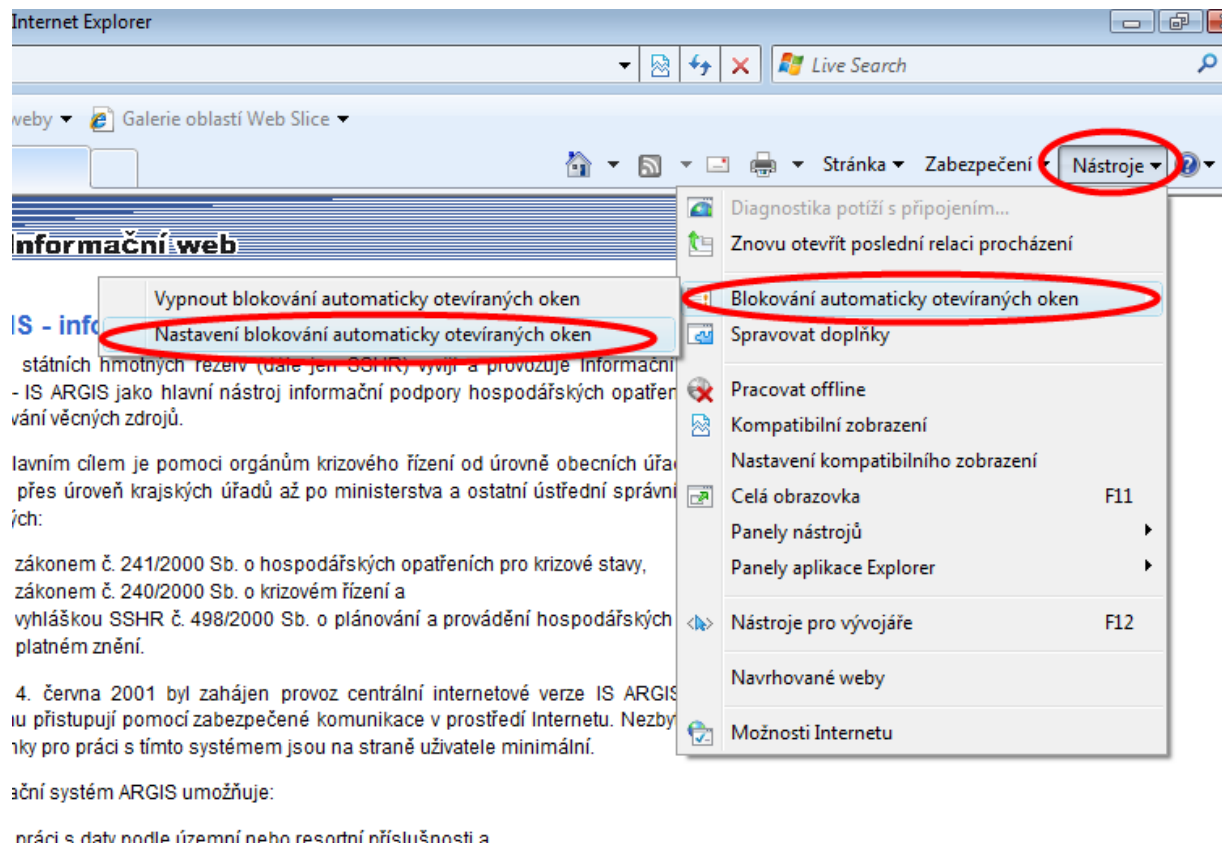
Internet Explorer

Live Search

weby ▾ Galerie oblastí Web Slice ▾

Stránka ▾ Zabezpečení ▾ Nástroje ▾

Informační web

Diagnostika potíží s připojením...
Znovu otevřít poslední relaci procházení
Blokování automaticky otevíraných oken
Spravovat doplňky
Pracovat offline
Kompatibilní zobrazení
Nastavení kompatibilního zobrazení
Celá obrazovka F11
Panely nástrojů
Panely aplikace Explorer
Nástroje pro vývojáře F12
Navrhované weby
Možnosti Internetu

Vypnout blokování automaticky otevíraných oken
Nastavení blokování automaticky otevíraných oken

IS - info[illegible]

státních hmotných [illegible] (dále jen SSHR) vyvíjí a provozuje Informační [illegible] - IS ARGIS jako hlavní nástroj informační podpory hospodářských opatřen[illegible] vání věcných zdrojů.

lavním cílem je pomoci orgánům krizového řízení od úrovně obecních úřa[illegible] přes úroveň krajských úřadů až po ministerstva a ostatní ústřední správní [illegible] ých:

zákonem č. 241/2000 Sb. o hospodářských opatřeních pro krizové stavy,
zákonem č. 240/2000 Sb. o krizovém řízení a
vyhláškou SSHR č. 498/2000 Sb. o plánování a provádění hospodářských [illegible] platném znění.

4. června 2001 byl zahájen provoz centrální internetové verze IS ARGIS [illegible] u přistupují pomocí zabezpečené komunikace v prostředí Internetu. Nezby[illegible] nky pro práci s tímto systémem jsou na straně uživatele minimální.

ační systém ARGIS umožňuje:

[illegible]